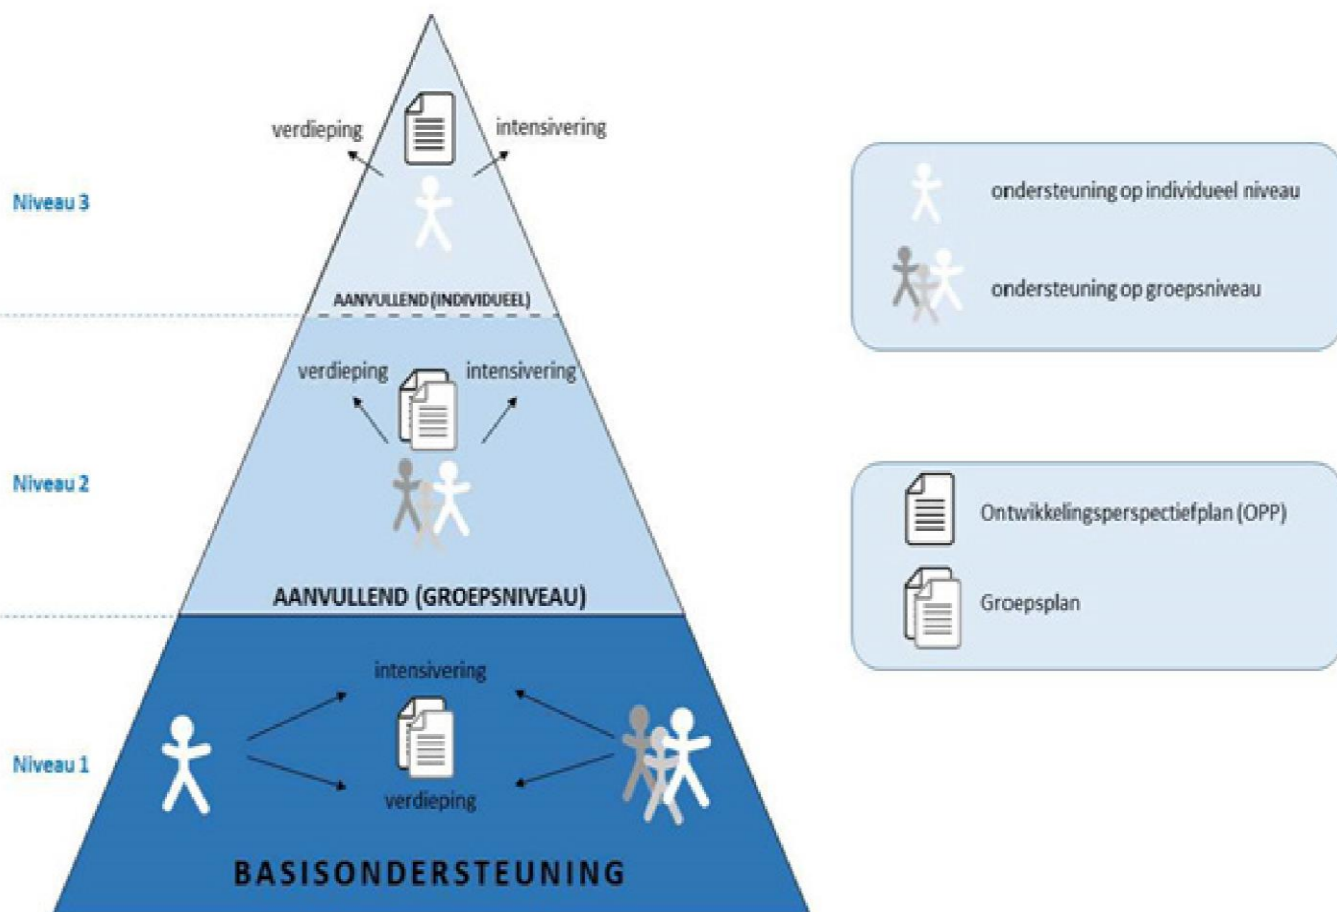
Niveau 3

verdieping

intensivering

AANVULLEND (INDIVIDUEEL)

Niveau 2

verdieping

intensivering

AANVULLEND (GROEPSNIVEAU)

Niveau 1

intensivering

verdieping

BASISONDERSTEUNING

ondersteuning op individueel niveau

ondersteuning op groepsniveau

Ontwikkelingsperspectiefplan (OPP)

Groepsplan